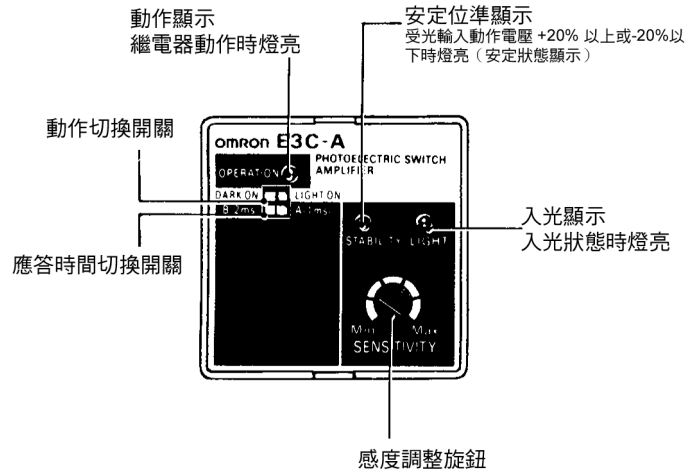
動作顯示
繼電器動作時燈亮

安定位準顯示
受光輸入動作電壓 +20% 以上或-20%以下時燈亮（安定狀態顯示）

動作切換開關

omron E3C-A
PHOTOELECTRIC SWITCH AMPLIFIER
OPERATION
DARK ON LIGHT ON
B 2ms A 1ms

STABILITY LIGHT

入光顯示
入光狀態時燈亮

應答時間切換開關

Min Max
SENSITIVITY

感度調整旋鈕